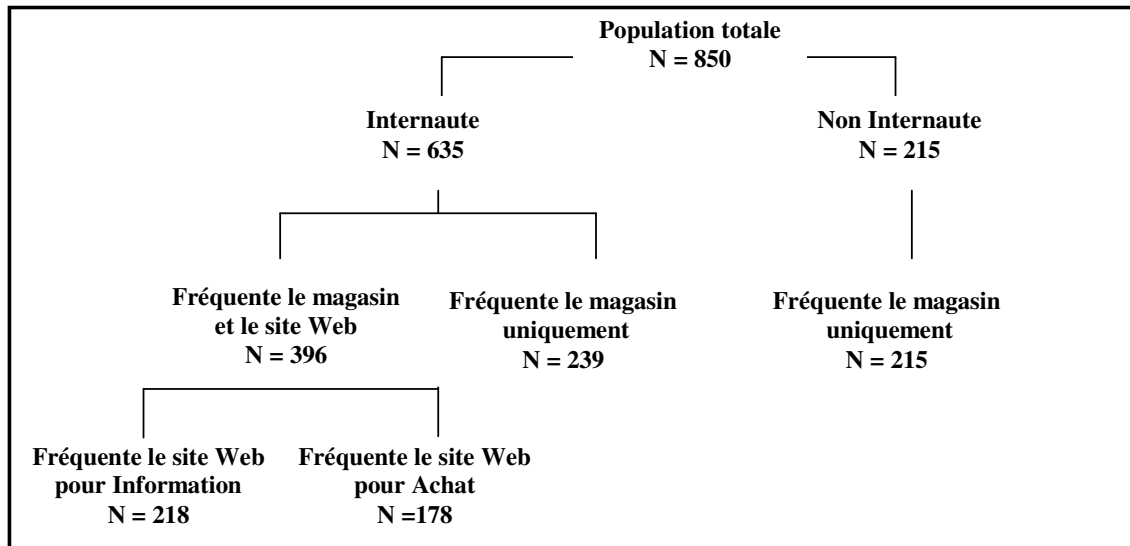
Population totale
N = 850

Internaute
N = 635

Non Internaute
N = 215

Fréquente le magasin et le site Web
N = 396

Fréquente le magasin uniquement
N = 239

Fréquente le magasin uniquement
N = 215

Fréquente le site Web pour Information
N = 218

Fréquente le site Web pour Achat
N =178